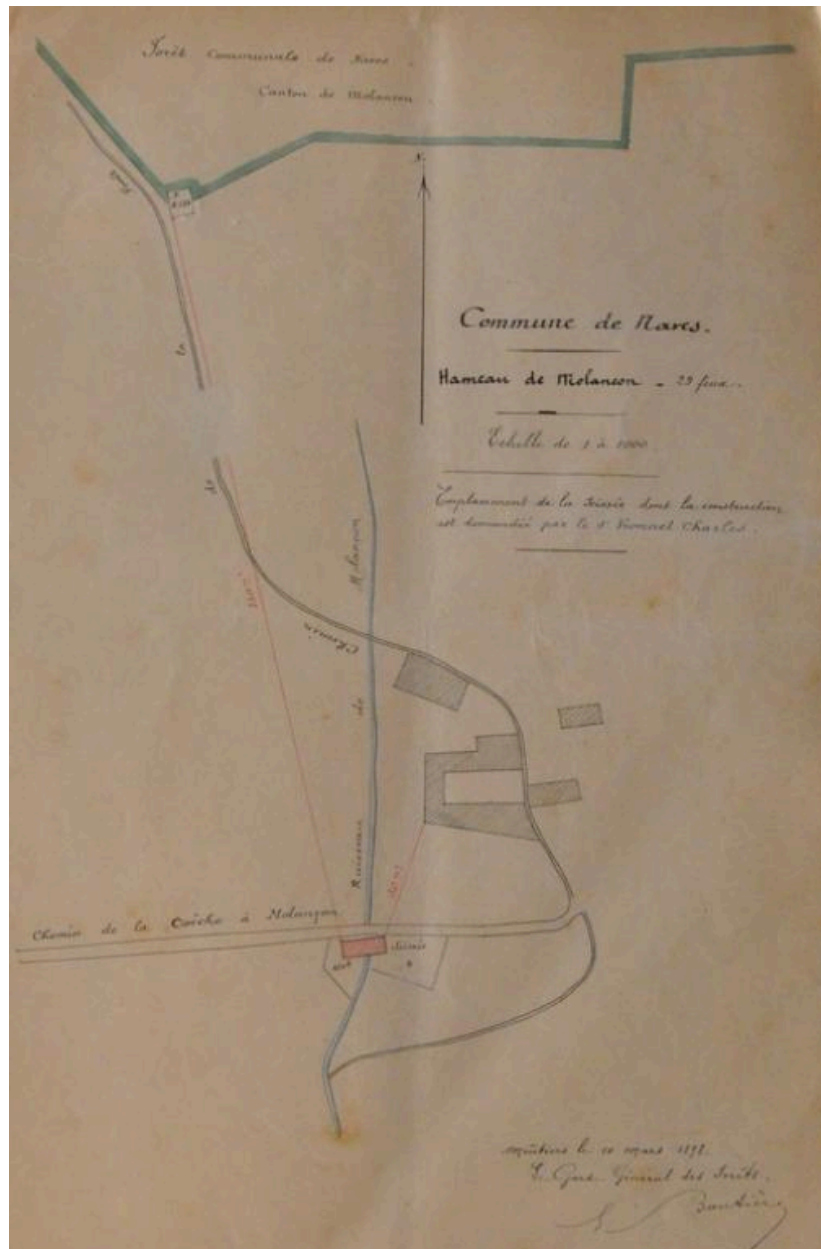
Forêt Communale de Naves
Canton de Molanson

N

Commune de Naves.

Hameau de Molanson _ 23 feux.

Echelle de 1 à 1000

Emplacement de la Scierie dont la construction est demandée par le S^r Vinnel Charles.

Chemin de Molanson

Ruisseau de Molanson

Chemin de la Coëche à Molanson

Scierie

Moûtiers le 10 mars 1898.
L'Garde Général des Forêts,
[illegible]